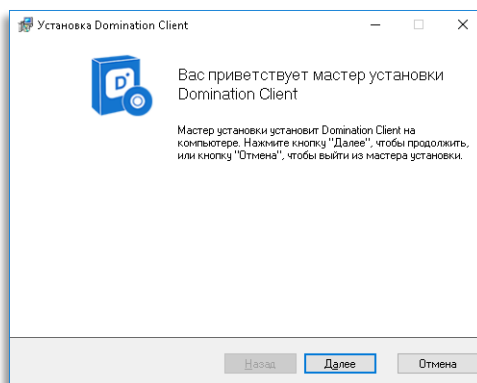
Установка Domination Client

Вас приветствует мастер установки Domination Client

Мастер установки установит Domination Client на компьютере. Нажмите кнопку "Далее", чтобы продолжить, или кнопку "Отмена", чтобы выйти из мастера установки.

Назад
Далее
Отмена